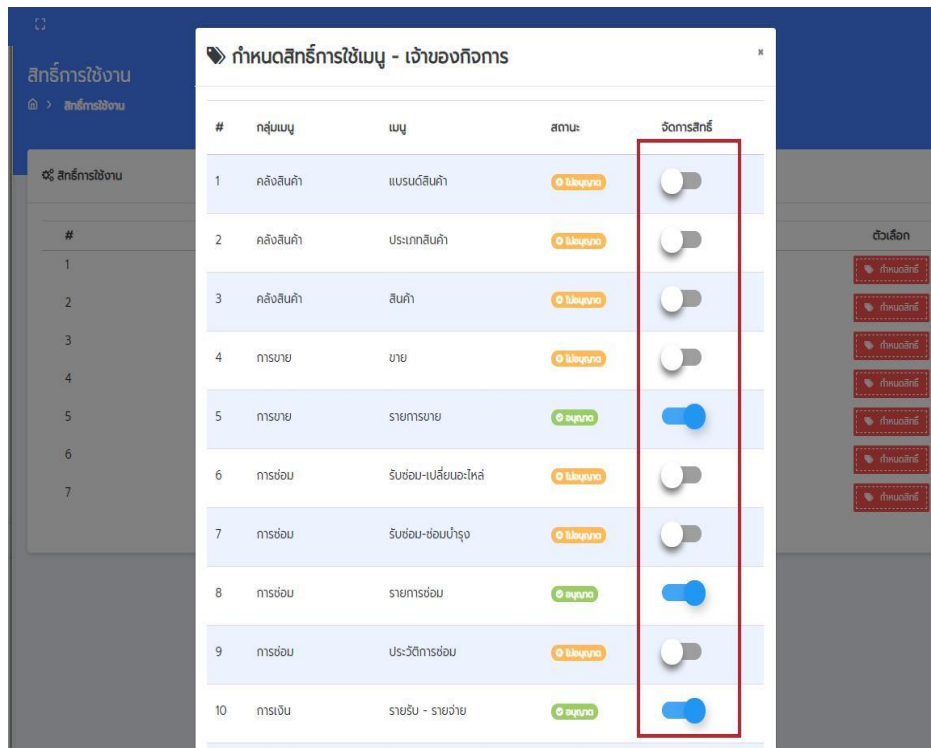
สิทธิ์การใช้งาน
⌂ > สิทธิ์การใช้งาน

สิทธิ์การใช้งาน

| # |
|---|
| 1 |
| 2 |
| 3 |
| 4 |
| 5 |
| 6 |
| 7 |

ตัวเลือก
กำหนดสิทธิ์
กำหนดสิทธิ์
กำหนดสิทธิ์
กำหนดสิทธิ์
กำหนดสิทธิ์
กำหนดสิทธิ์
กำหนดสิทธิ์

กำหนดสิทธิ์การใช้เมนู - เจ้าของกิจการ

×

| # | กลุ่มเมนู | เมนู | สถานะ | จัดการสิทธิ์ |
|---|---|---|---|---|
| 1 | คลังสินค้า | แบรนด์สินค้า | ไม่อนุญาต | |
| 2 | คลังสินค้า | ประเภทสินค้า | ไม่อนุญาต | |
| 3 | คลังสินค้า | สินค้า | ไม่อนุญาต | |
| 4 | การขาย | ขาย | ไม่อนุญาต | |
| 5 | การขาย | รายการขาย | อนุญาต | |
| 6 | การซ่อม | รับซ่อม-เปลี่ยนอะไหล่ | ไม่อนุญาต | |
| 7 | การซ่อม | รับซ่อม-ซ่อมบำรุง | ไม่อนุญาต | |
| 8 | การซ่อม | รายการซ่อม | อนุญาต | |
| 9 | การซ่อม | ประวัติการซ่อม | ไม่อนุญาต | |
| 10 | การเงิน | รายรับ - รายจ่าย | อนุญาต | |